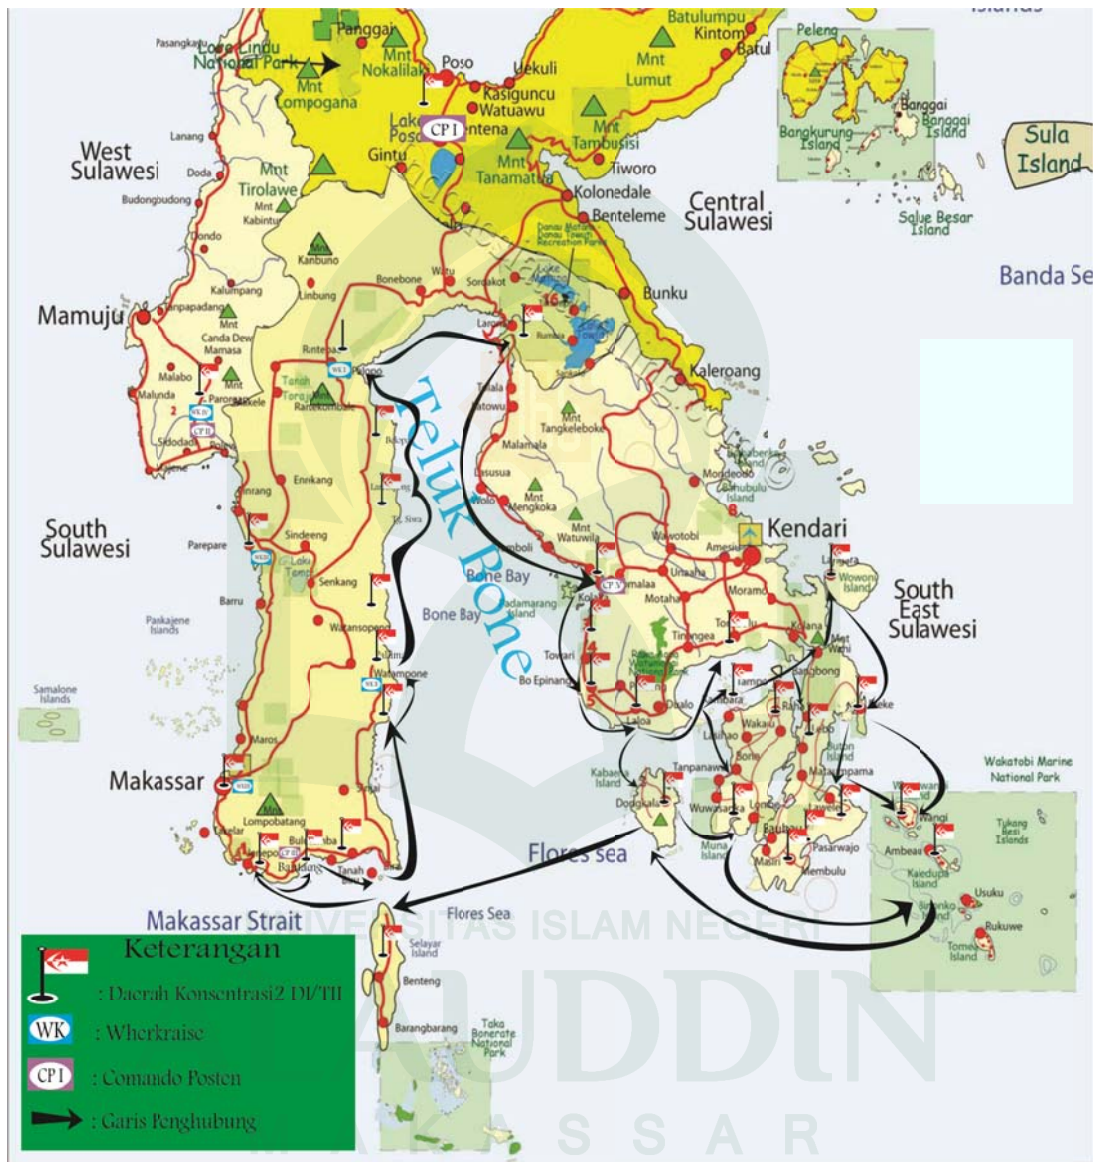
Pasangkayu
Lore Lindu National Park
Panggai
Mnt Nokalilak
Poso
Mnt Lompogana
Uekuli
Kasiguncu
Watuawu
Lake Poso
CP I
Tentena
Gintu
Mnt Tanamatua
Mnt Tambusisi
Mnt Lumut
Batulumpu
Kintom
Batul
Peleng
Banggai
Banggai Island
Bangkurung Island
Sula Island
Salue Besar Island
Banda Se
Tiworo
Kolonedale
Benteleme
Central Sulawesi
West Sulawesi
Lanang
Doda
Budongbudong
Mnt Tirolawe
Mnt Kabintun
Mnt Kanbuno
Bonebone
Wotu
Sorowako
Linbung
Kalumpang
Mamuju
Tanpapadang
Canda Dewi
Mamasa
Malabo
Malunda
Rntepao
WK I
Palopo
Larona
Bunku
Kaleroang
Tana Toraja
Rantekombola
Majene
Polewali
Sidodadi
Pinrang
Enrekang
Telaga
Latowu
Mnt Tangkelebokd
Malamala
Lasusua
Kolaka
Mnt Mengkoka
Teluk Bone
Mondeodo
Lahubulu Island
Kendari
Mnt Watuwila
Wawotobi
Amesiu
South Sulawesi
Parepare
Sindeeng
Lake Tempe
Senkang
WK II
Barru
Pangkajene Islands
Samalone Islands
Bone Bay
Bone Bay
Kadamarang Island
Towari
Bo Epinang
Unaaha
Moramo
Motaha
Tinangea
Wowoni Island
South East Sulawesi
Watansoppeng
Watampone
WK I
Maros
Makassar
Mnt Lompobatang
Bulukumba
Takalar
Jeneponto
CP II
Bantaeng
Tanah Beru
Sinjai
Kolaka
Kabaena Island
Dongkala
Tanpanawa
Wuwasanga
Muna Island
Laloa
Dalo
Lakahao
Raha
Wakau
Buton Island
Baubau
Lasalimu
Pasarwajo
Masiri
Mambulu
Lambongbong
Wakatobi Marine National Park
Wangi
Tukang Besi Islands
Ambeau
Kaledupa Island
Usuku
Binongko Island
Rukuwe
Tomea Island
Flores sea
Flores Sea
Makassar Strait
Selayar Island
Benteng
Barangbarang
Taka Bonerate National Park
Keterangan
: Daerah Konsentrasi2 DI/TII
WK : Wherkraise
CP I : Comando Posten
: Garis Penghubung
UNIVERSITAS ISLAM NEGERI
ALAUDDIN
MAKASSAR